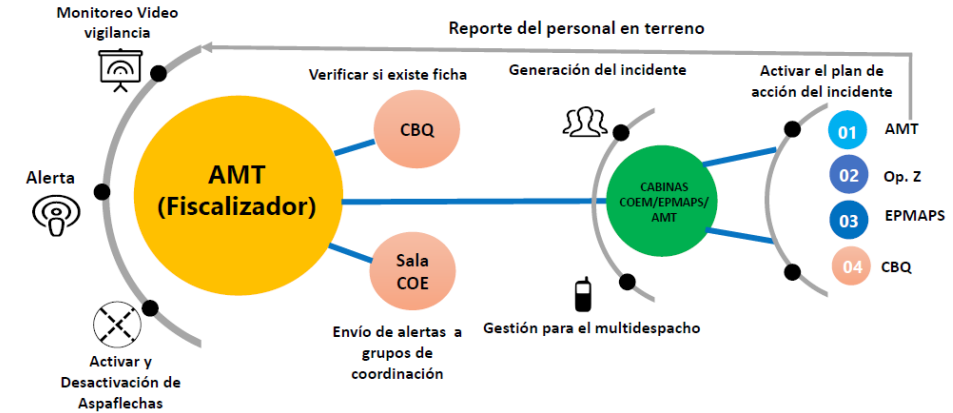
Monitoreo Video vigilancia

Reporte del personal en terreno

Verificar si existe ficha

Generación del incidente

Activar el plan de acción del incidente

CBQ

Alerta

AMT (Fiscalizador)

CABINAS COEM/EPMAPS/ AMT

01 AMT

02 Op. Z

03 EPMAPS

04 CBQ

Sala COE

Envío de alertas a grupos de coordinación

Gestión para el multidespacho

Activar y Desactivación de Aspaflechas